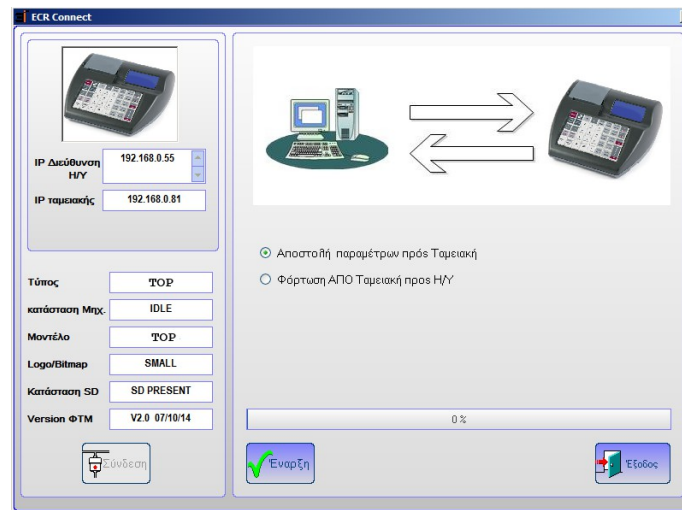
ECR Connect

IP Διεύθυνση Η/Υ 192.168.0.55

IP ταμειακής 192.168.0.81

Τύπος TOP

κατάσταση Μηχ. IDLE

Μοντέλο TOP

Logo/Bitmap SMALL

Κατάσταση SD SD PRESENT

Version ΦΤΜ V2.0 07/10/14

Σύνδεση

Αποστολή παραμέτρων πρός Ταμειακή

Φόρτωση ΑΠΟ Ταμειακή προς Η/Υ

0 %

Έναρξη

Έξοδος